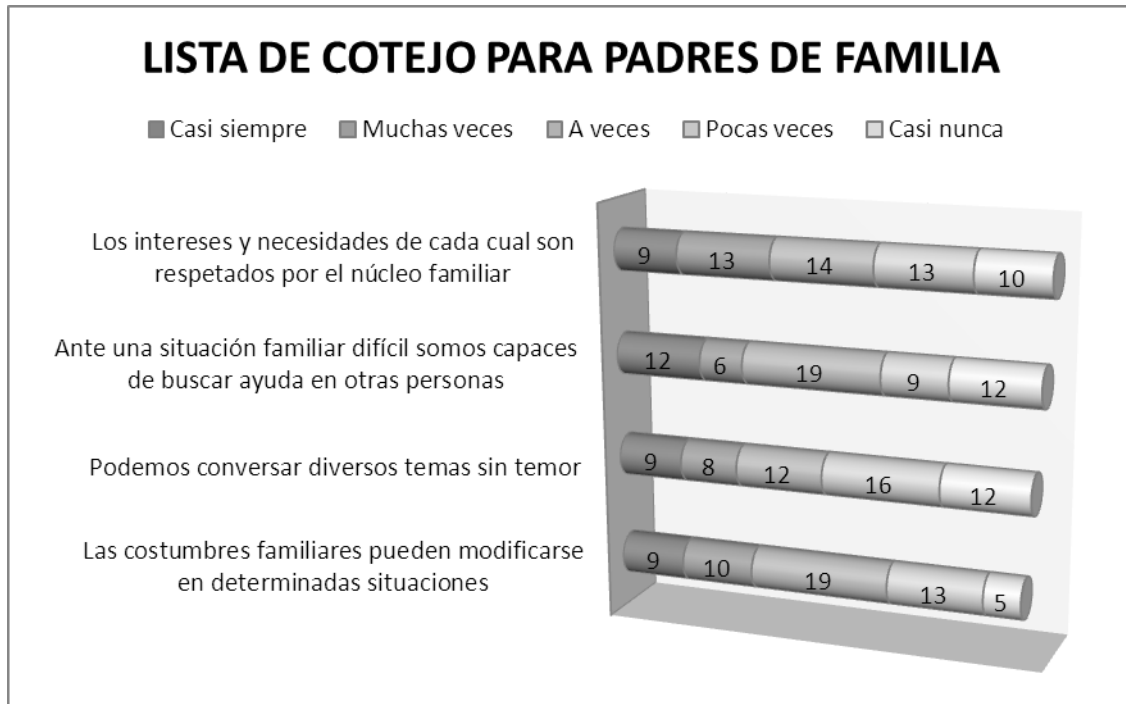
LISTA DE COTEJO PARA PADRES DE FAMILIA

Casi siempre  Muchas veces  A veces  Pocas veces  Casi nunca

Los intereses y necesidades de cada cual son respetados por el núcleo familiar
9 13 14 13 10

Ante una situación familiar difícil somos capaces de buscar ayuda en otras personas
12 6 19 9 12

Podemos conversar diversos temas sin temor
9 8 12 16 12

Las costumbres familiares pueden modificarse en determinadas situaciones
9 10 19 13 5